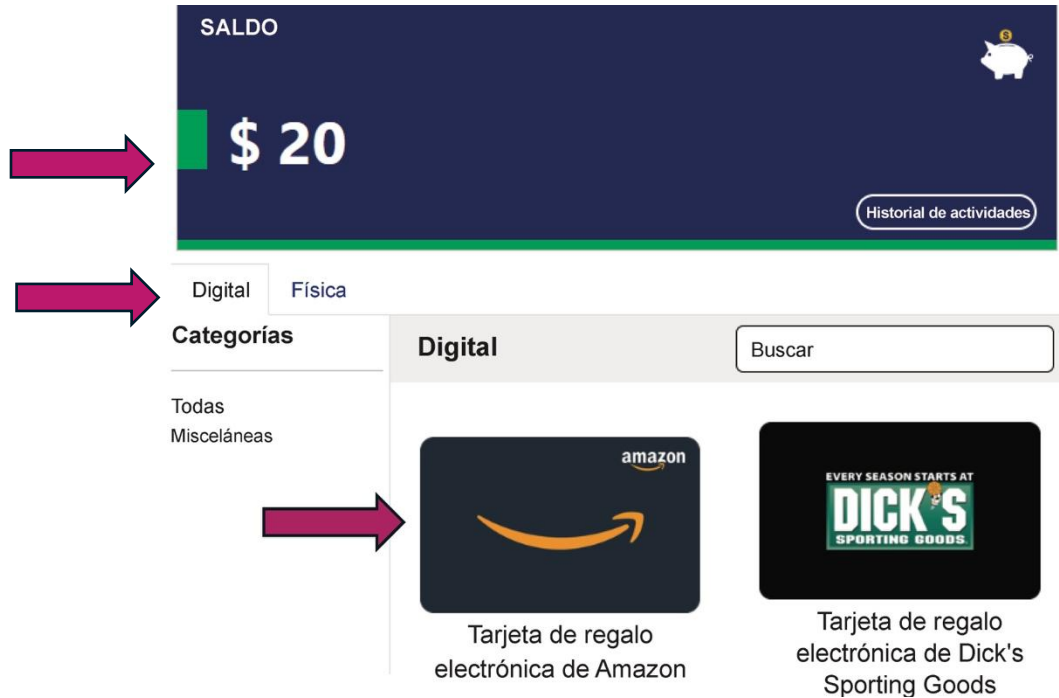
SALDO

$ 20

Historial de actividades

Digital Física

Categorías

Todas
Misceláneas

Digital

Buscar

amazon

Tarjeta de regalo electrónica de Amazon

EVERY SEASON STARTS AT
DICK'S
SPORTING GOODS

Tarjeta de regalo electrónica de Dick's Sporting Goods